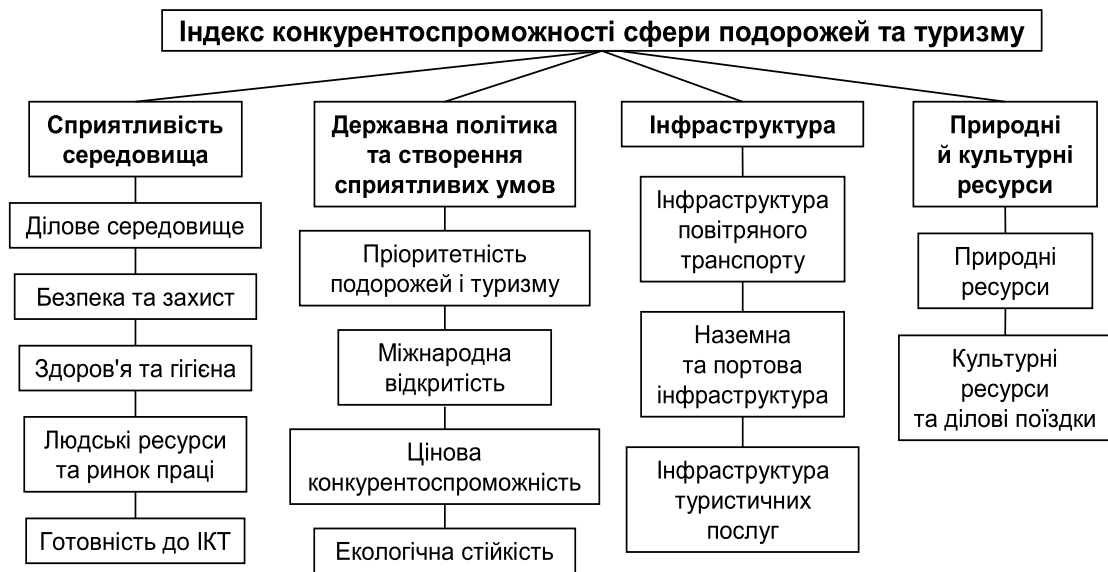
Індекс конкурентоспроможності сфери подорожей та туризму

Сприятливість середовища

Ділове середовище

Безпека та захист

Здоров'я та гігієна

Людські ресурси та ринок праці

Готовність до ІКТ

Державна політика та створення сприятливих умов

Пріоритетність подорожей і туризму

Міжнародна відкритість

Цінова конкурентоспроможність

Екологічна стійкість

Інфраструктура

Інфраструктура повітряного транспорту

Наземна та портова інфраструктура

Інфраструктура туристичних послуг

Природні й культурні ресурси

Природні ресурси

Культурні ресурси та ділові поїздки